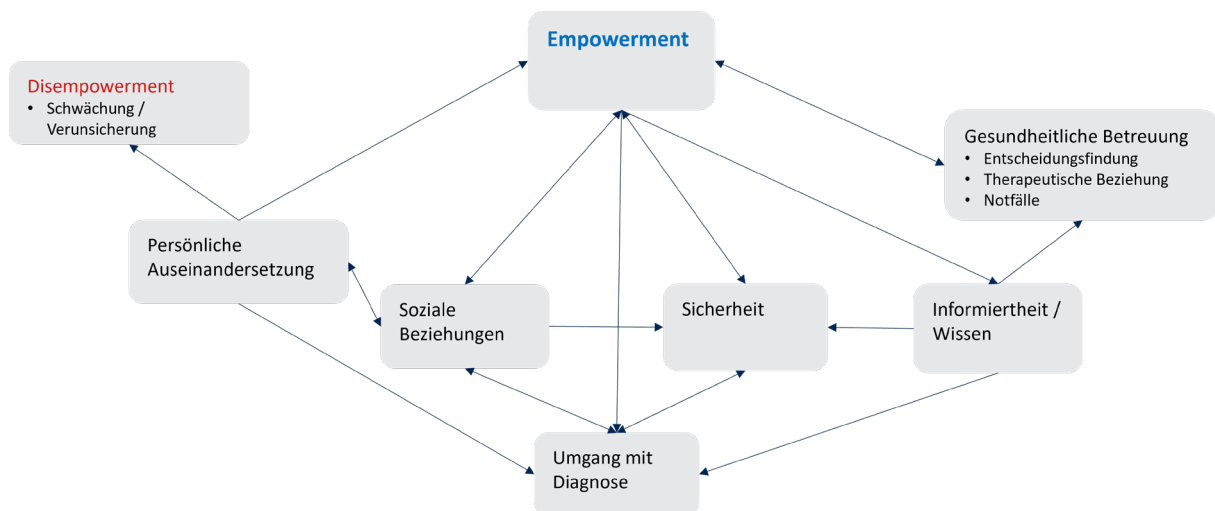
Empowerment

Disempowerment
- Schwächung / Verunsicherung

Gesundheitliche Betreuung
- Entscheidungsfindung
- Therapeutische Beziehung
- Notfälle

Persönliche Auseinandersetzung

Soziale Beziehungen

Sicherheit

Informiertheit / Wissen

Umgang mit Diagnose